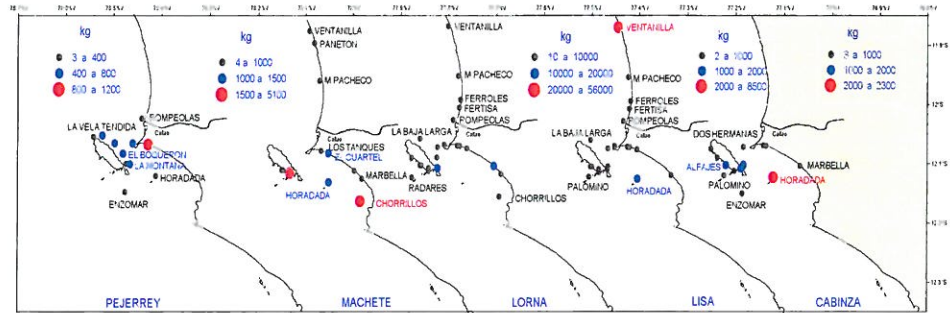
kg
3 a 400
400 a 800
800 a 1200

kg
4 a 1000
1000 a 1500
1500 a 5100

kg
10 a 10000
10000 a 20000
20000 a 56000

kg
2 a 1000
1000 a 2000
2000 a 8500

kg
3 a 1000
1000 a 2000
2000 a 3300

11°S
12°S
12°S
12°S
12°S

LA VELA TENDIDA
POMPEOLAS
Callao
EL BOQUERON
LA MONTAÑA
HORADADA
ENZOMAR

VENTANILLA
PANETON
M PACHECO
Callao
LOS TANQUES
EL CUARTEL
MARBELLA
HORADADA
CHORRILLOS

VENTANILLA
M PACHECO
FERROLES
FERTISA
POMPEOLAS
LA BAJA LARGA
Callao
RADARES
CHORRILLOS

VENTANILLA
M PACHECO
FERROLES
FERTISA
POMPEOLAS
LA BAJA LARGA
Callao
PALOMINO
HORADADA

DOS HERMANAS
Callao
ALFAJES
PALOMINO
ENZOMAR
MARBELLA
HORADADA

PEJERREY
MACHETE
LORNA
LISA
CABINZA